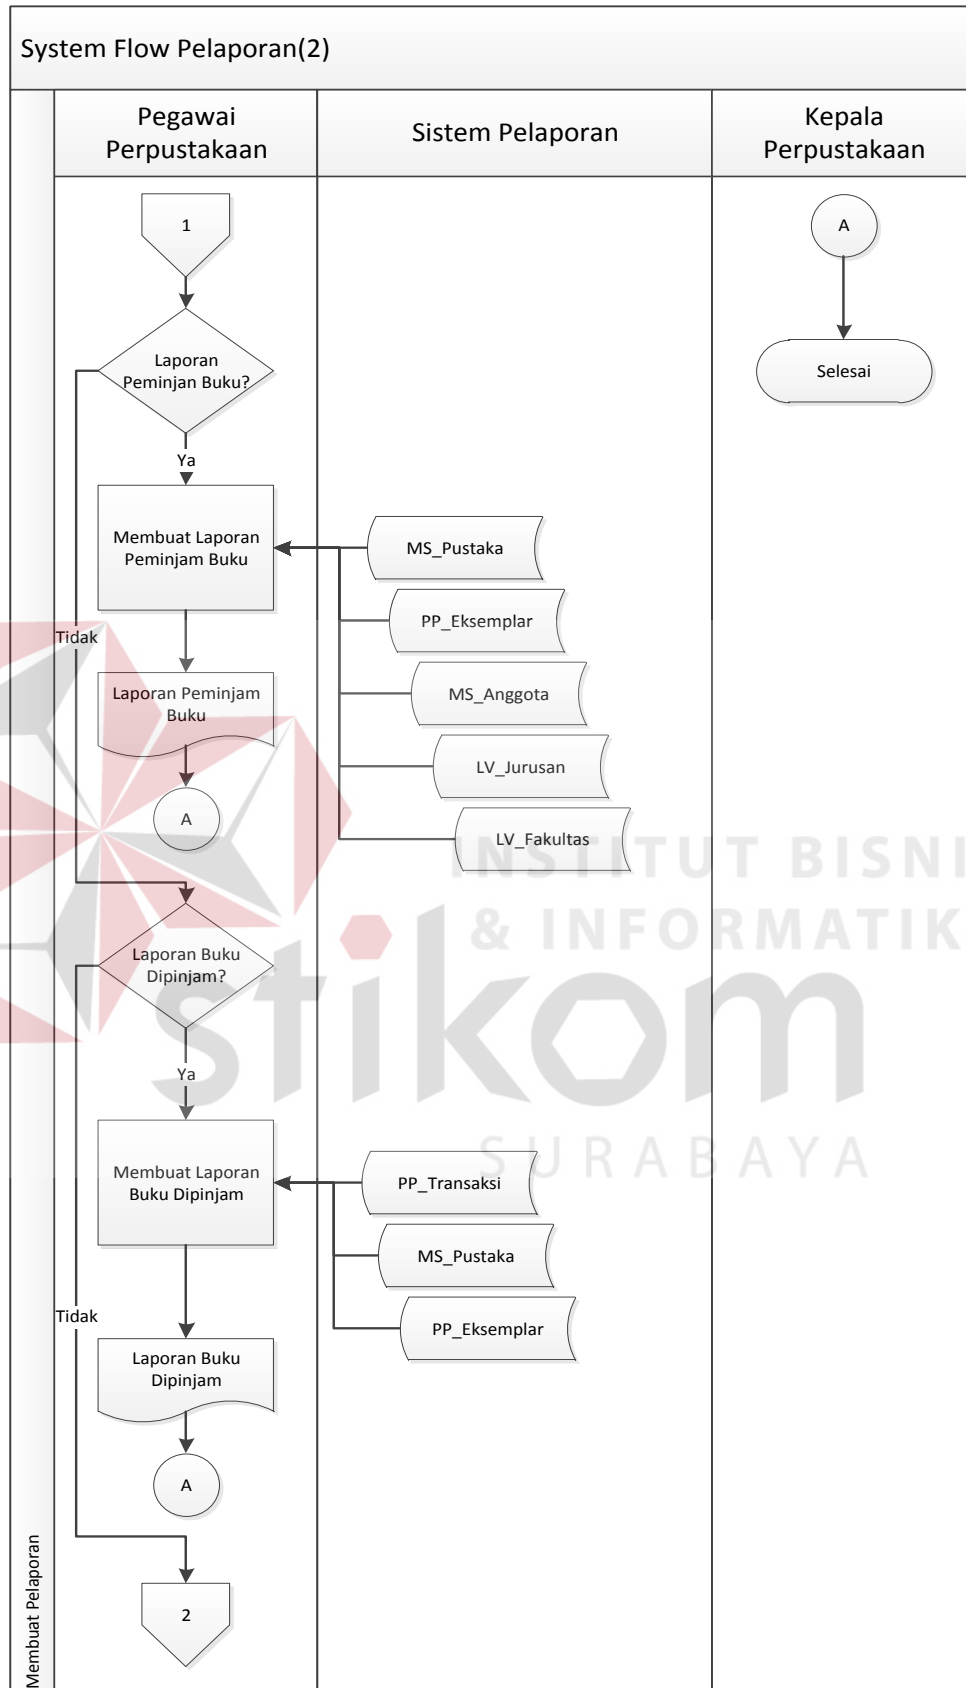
System Flow Pelaporan(2)

Pegawai Perpustakaan

Sistem Pelaporan

Kepala Perpustakaan

1

Laporan Peminjan Buku?

Ya

Tidak

Membuat Laporan Peminjam Buku

MS_Pustaka

PP_Eksemplar

MS_Anggota

LV_Jurusan

LV_Fakultas

Laporan Peminjam Buku

A

Laporan Buku Dipinjam?

Ya

Tidak

Membuat Laporan Buku Dipinjam

PP_Transaksi

MS_Pustaka

PP_Eksemplar

Laporan Buku Dipinjam

A

2

A

Selesai

Membuat Pelaporan

INSTITUT BISNIS & INFORMATIKA stikom SURABAYA